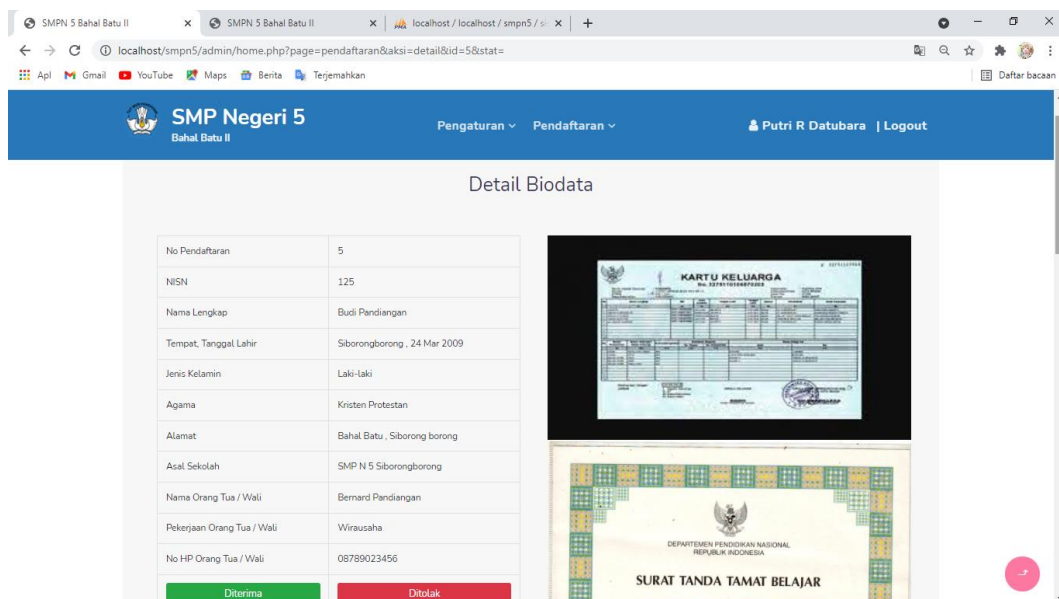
SMPN 5 Bahal Batu II
SMPN 5 Bahal Batu II
localhost / localhost / smpn5 / s
localhost/smpn5/admin/home.php?page=pendaftaran&aksi=detail&id=5&stat=
Apl Gmail YouTube Maps Berita Terjemahkan
Daftar bacaan

SMP Negeri 5
Bahal Batu II
Pengaturan Pendaftaran
Putri R Datubara | Logout

Detail Biodata

| No Pendaftaran | 5 |
|---|---|
| NISN | 125 |
| Nama Lengkap | Budi Pandiangan |
| Tempat, Tanggal Lahir | Siborongborong , 24 Mar 2009 |
| Jenis Kelamin | Laki-laki |
| Agama | Kristen Protestan |
| Alamat | Bahal Batu , Siborong borong |
| Asal Sekolah | SMP N 5 Siborongborong |
| Nama Orang Tua / Wali | Bernard Pandiangan |
| Pekerjaan Orang Tua / Wali | Wirausaha |
| No HP Orang Tua / Wali | 08789023456 |

Diterima
Ditolak

KARTU KELUARGA
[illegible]

DEPARTEMEN PENDIDIKAN NASIONAL
REPUBLIK INDONESIA
SURAT TANDA TAMAT BELAJAR